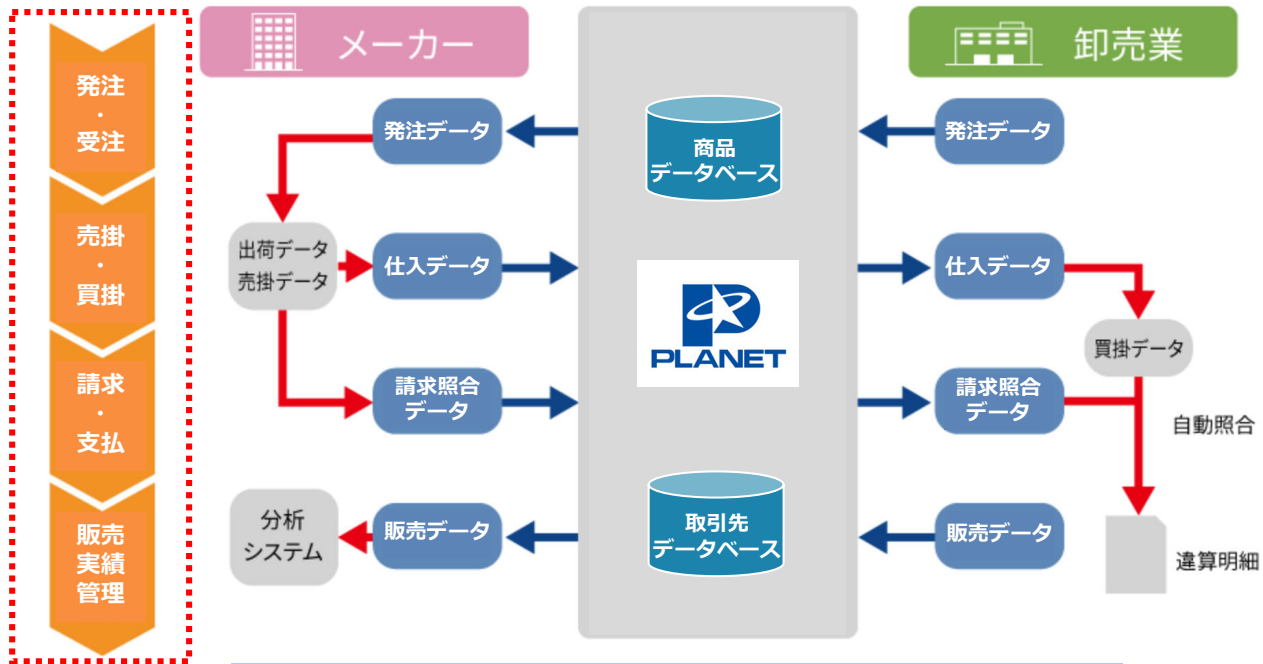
発注
・
受注

売掛
・
買掛

請求
・
支払

販売
実績
管理

メーカー

卸売業

発注データ

商品
データベース

発注データ

出荷データ
売掛データ

仕入データ

PLANET

仕入データ

買掛データ

請求照合
データ

請求照合
データ

自動照合

分析
システム

販売データ

取引先
データベース

販売データ

違算明細